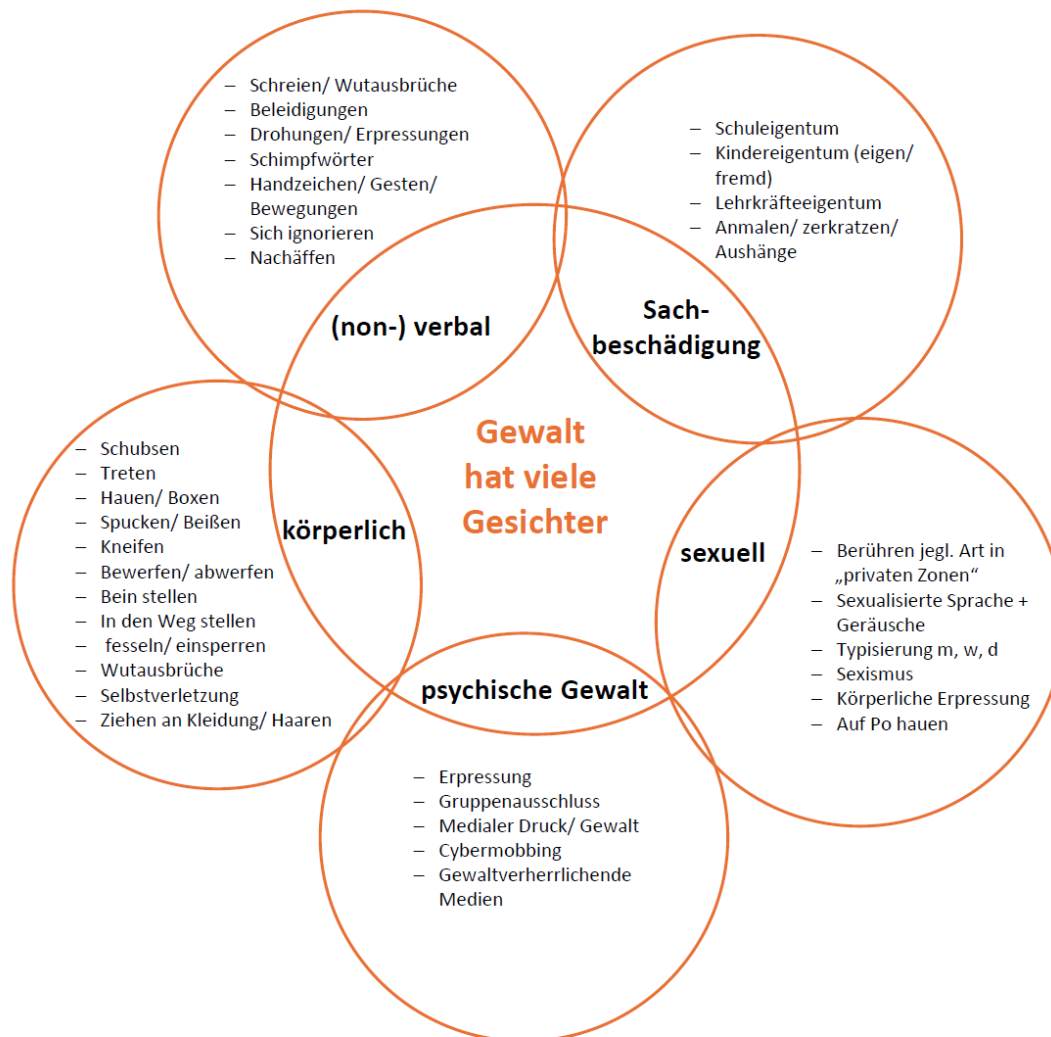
Gewalt hat viele Gesichter

(non-) verbal

– Schreien/ Wutausbrüche
– Beleidigungen
– Drohungen/ Erpressungen
– Schimpfwörter
– Handzeichen/ Gesten/ Bewegungen
– Sich ignorieren
– Nachäffen

Sachbeschädigung

– Schuleigentum
– Kindereigentum (eigen/ fremd)
– Lehrkräfteeigentum
– Anmalen/ zerkratzen/ Aushänge

körperlich

– Schubsen
– Treten
– Hauen/ Boxen
– Spucken/ Beißen
– Kneifen
– Bewerfen/ abwerfen
– Bein stellen
– In den Weg stellen
– fesseln/ einsperren
– Wutausbrüche
– Selbstverletzung
– Ziehen an Kleidung/ Haaren

sexuell

– Berühren jegl. Art in „privaten Zonen“
– Sexualisierte Sprache + Geräusche
– Typisierung m, w, d
– Sexismus
– Körperliche Erpressung
– Auf Po hauen

psychische Gewalt

– Erpressung
– Gruppenausschluss
– Medialer Druck/ Gewalt
– Cybermobbing
– Gewaltverherrlichende Medien